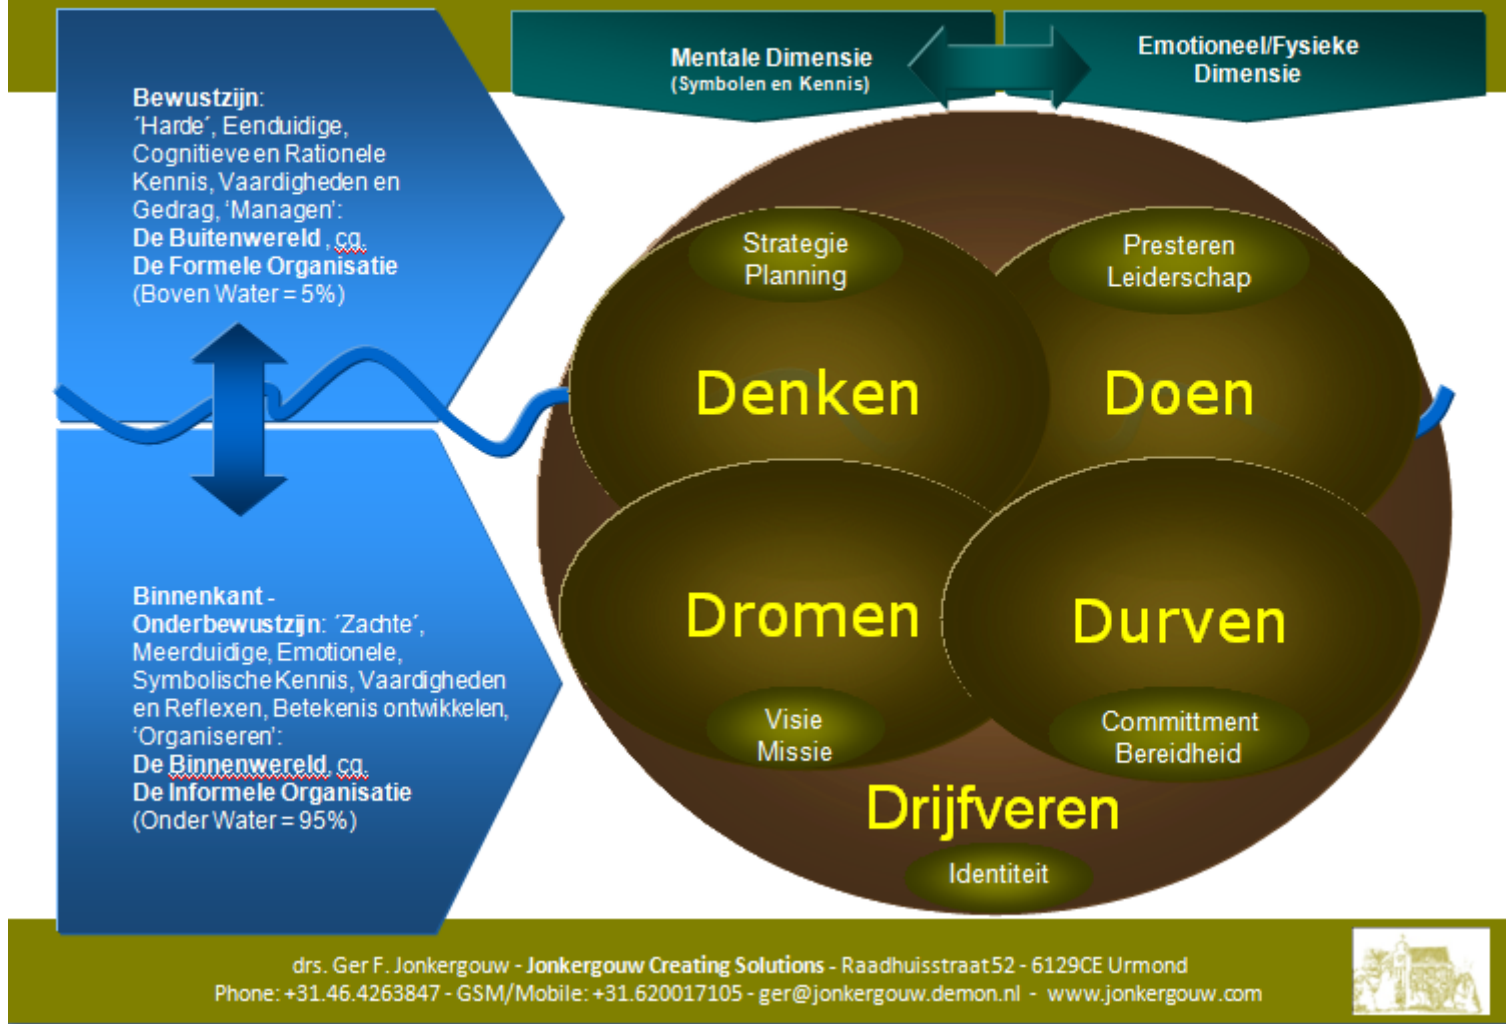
Mentale Dimensie
(Symbolen en Kennis)

Emotioneel/Fysieke Dimensie

Bewustzijn: 'Harde', Eenduidige, Cognitieve en Rationele Kennis, Vaardigheden en Gedrag, 'Managen': De Buitenwereld , cq. De Formele Organisatie (Boven Water = 5%)

Binnenkant - Onderbewustzijn: 'Zachte', Meerduidige, Emotionele, Symbolische Kennis, Vaardigheden en Reflexen, Betekenis ontwikkelen, 'Organiseren': De Binnenwereld, cq. De Informele Organisatie (Onder Water = 95%)

Strategie
Planning

Denken

Presteren
Leiderschap

Doen

Dromen

Visie
Missie

Durven

Committment
Bereidheid

Drijfveren

Identiteit

drs. Ger F. Jonkergouw - Jonkergouw Creating Solutions - Raadhuisstraat 52 - 6129CE Urmond
Phone: +31.46.4263847 - GSM/Mobile: +31.620017105 - ger@jonkergouw.demon.nl - www.jonkergouw.com